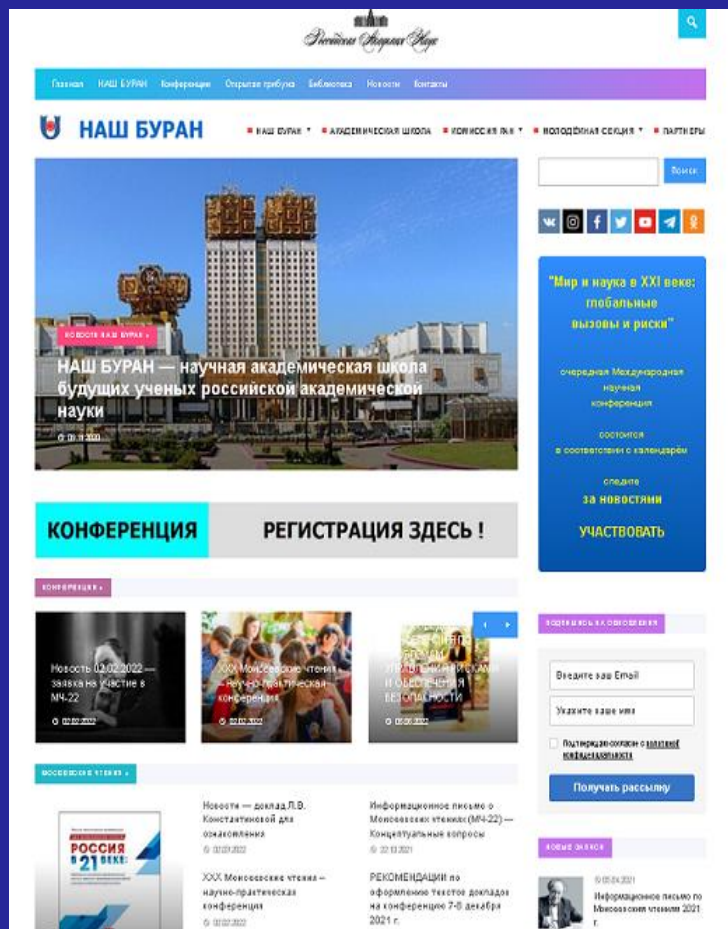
Российская Академия Наук

Главная НАШ БУРАН Конференции Открытая трибуна Библиотека Новости Контакты

НАШ БУРАН

НАШ БУРАН ▾ АКАДЕМИЧЕСКАЯ ШКОЛА КОМИССИЯ РАН ▾ МОЛОДЁЖНАЯ СЕКЦИЯ ▾ ПАРТНЕРЫ

Поиск

НОВОСТИ НАШ БУРАН

НАШ БУРАН — научная академическая школа будущих ученых российской академической науки

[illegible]

"Мир и наука в XXI веке: глобальные вызовы и риски"

очередная Международная научная конференция

состоится в соответствии с календарём

следите за новостями

УЧАСТВОВАТЬ

КОНФЕРЕНЦИЯ РЕГИСТРАЦИЯ ЗДЕСЬ !

КОНФЕРЕНЦИИ

Новость 02.02.2022 — заявка на участие в МЧ-22

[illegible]

XXX Моисеевские чтения – научно-практическая конференция

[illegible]

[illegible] И ОБЕСПЕЧЕНИЯ БЕЗОПАСНОСТИ

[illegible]

ПОДПИШИСЬ НА ОБНОВЛЕНИЯ

Введите ваш Email

Укажите ваше имя

Подтверждаю согласие с политикой конфиденциальности

Получать рассылку

МОИСЕЕВСКИЕ ЧТЕНИЯ

РОССИЯ В 21 ВЕКЕ:

Новости — доклад Л.В. Константиновой для ознакомления

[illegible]

XXX Моисеевские чтения – научно-практическая конференция

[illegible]

Информационное письмо о Моисеевских чтениях (МЧ-22) — Концептуальные вопросы

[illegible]

РЕКОМЕНДАЦИИ по оформлению текстов докладов на конференцию 7-8 декабря 2021 г.

НОВЫЕ ЗАПИСИ

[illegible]

Информационное письмо по Моисеевским чтениям 2021 г.